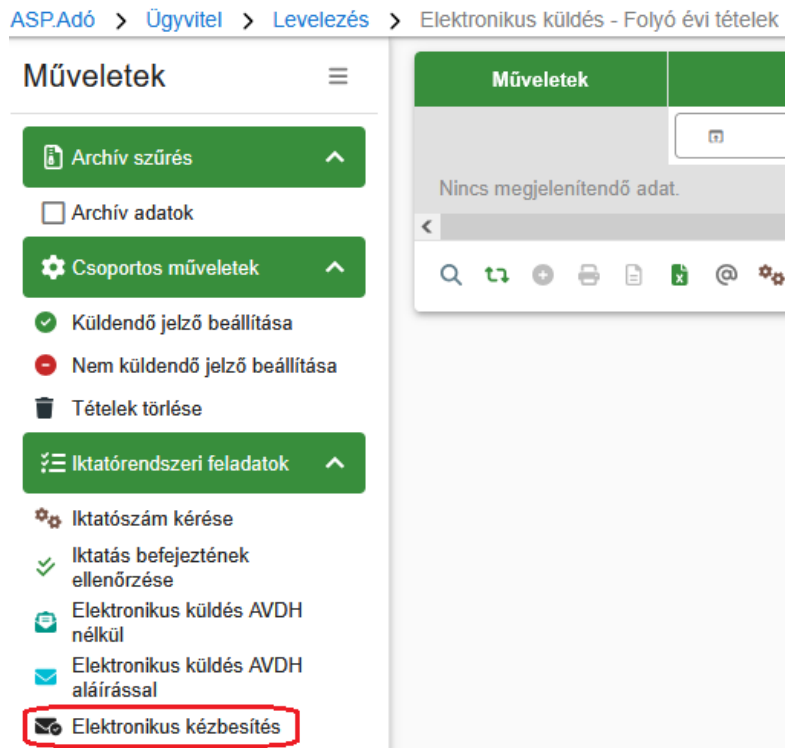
ASP.Adó > Ügyvitel > Levelezés > Elektronikus küldés - Folyó évi tételek

Műveletek

Archív szűrés

Archív adatok

Csoportos műveletek

Küldendő jelző beállítása

Nem küldendő jelző beállítása

Tételek törlése

Iktatórendszeri feladatok

Iktatószám kérése

Iktatás befejeztének ellenőrzése

Elektronikus küldés AVDH nélkül

Elektronikus küldés AVDH aláírással

Elektronikus kézbesítés

Műveletek

Nincs megjelenítendő adat.